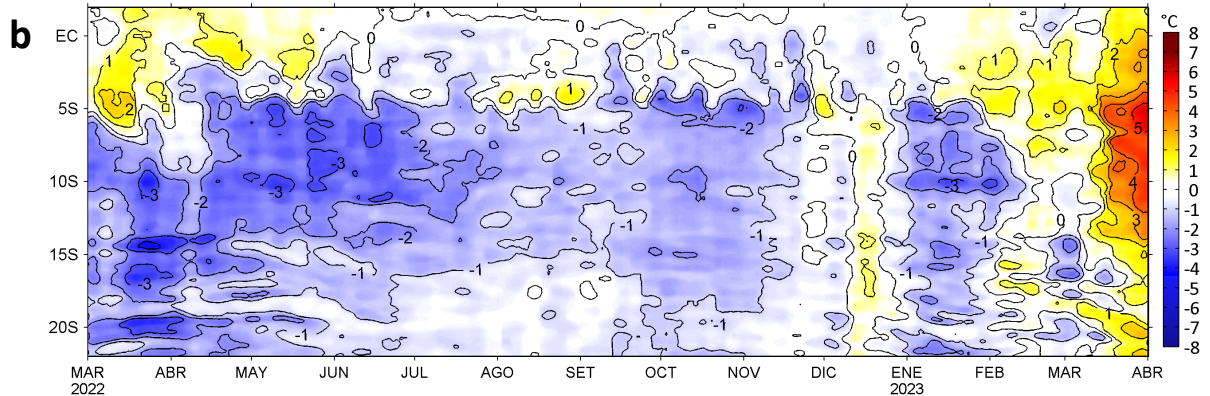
b

EC
5S
10S
15S
20S

MAR 2022
ABR
MAY
JUN
JUL
AGO
SET
OCT
NOV
DIC
ENE 2023
FEB
MAR
ABR

°C
8
7
6
5
4
3
2
1
0
-1
-2
-3
-4
-5
-6
-7
-8

0
1
1
2
0
1
-1
-2
-3
-3
-3
-2
-2
-1
-2
-1
-3
-1
-1
-1
-1
-1
-2
0
-1
-3
-1
0
1
1
2
5
4
3
0
-1
-1
1